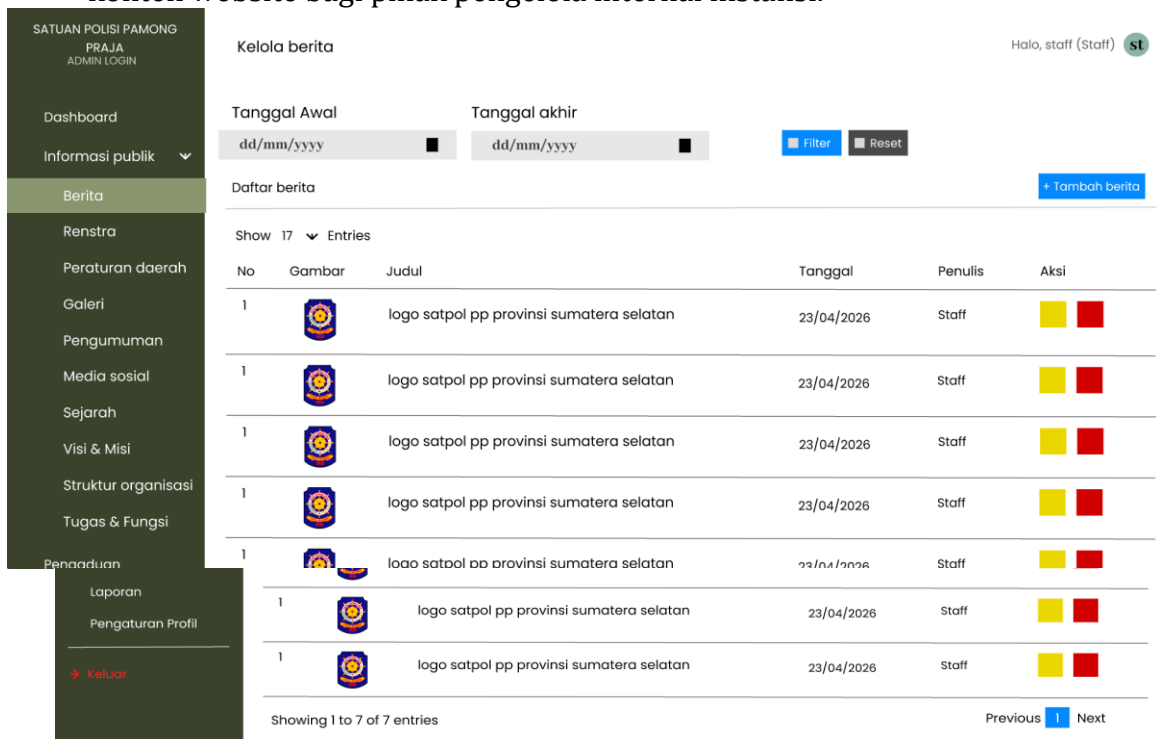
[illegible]

SATUAN POLISI PAMONG PRAJA
ADMIN LOGIN

Dashboard
Informasi publik
Berita
Renstra
Peraturan daerah
Galeri
Pengumuman
Media sosial
Sejarah
Visi & Misi
Struktur organisasi
Tugas & Fungsi
Pengaduan
Laporan
Pengaturan Profil
→ Keluar

Kelola berita

Halo, staff (Staff) st

Tanggal Awal
dd/mm/yyyy

Tanggal akhir
dd/mm/yyyy

Filter
Reset

Daftar berita

+ Tambah berita

Show 17 Entries

| No | Gambar | Judul | Tanggal | Penulis | Aksi |
|---|---|---|---|---|---|
| 1 | | logo satpol pp provinsi sumatera selatan | 23/04/2026 | Staff | |
| 1 | | logo satpol pp provinsi sumatera selatan | 23/04/2026 | Staff | |
| 1 | | logo satpol pp provinsi sumatera selatan | 23/04/2026 | Staff | |
| 1 | | logo satpol pp provinsi sumatera selatan | 23/04/2026 | Staff | |
| 1 | | logo satpol pp provinsi sumatera selatan | 23/04/2026 | Staff | |
| 1 | | logo satpol pp provinsi sumatera selatan | 23/04/2026 | Staff | |
| 1 | | logo satpol pp provinsi sumatera selatan | 23/04/2026 | Staff | |

Showing 1 to 7 of 7 entries

Previous 1 Next